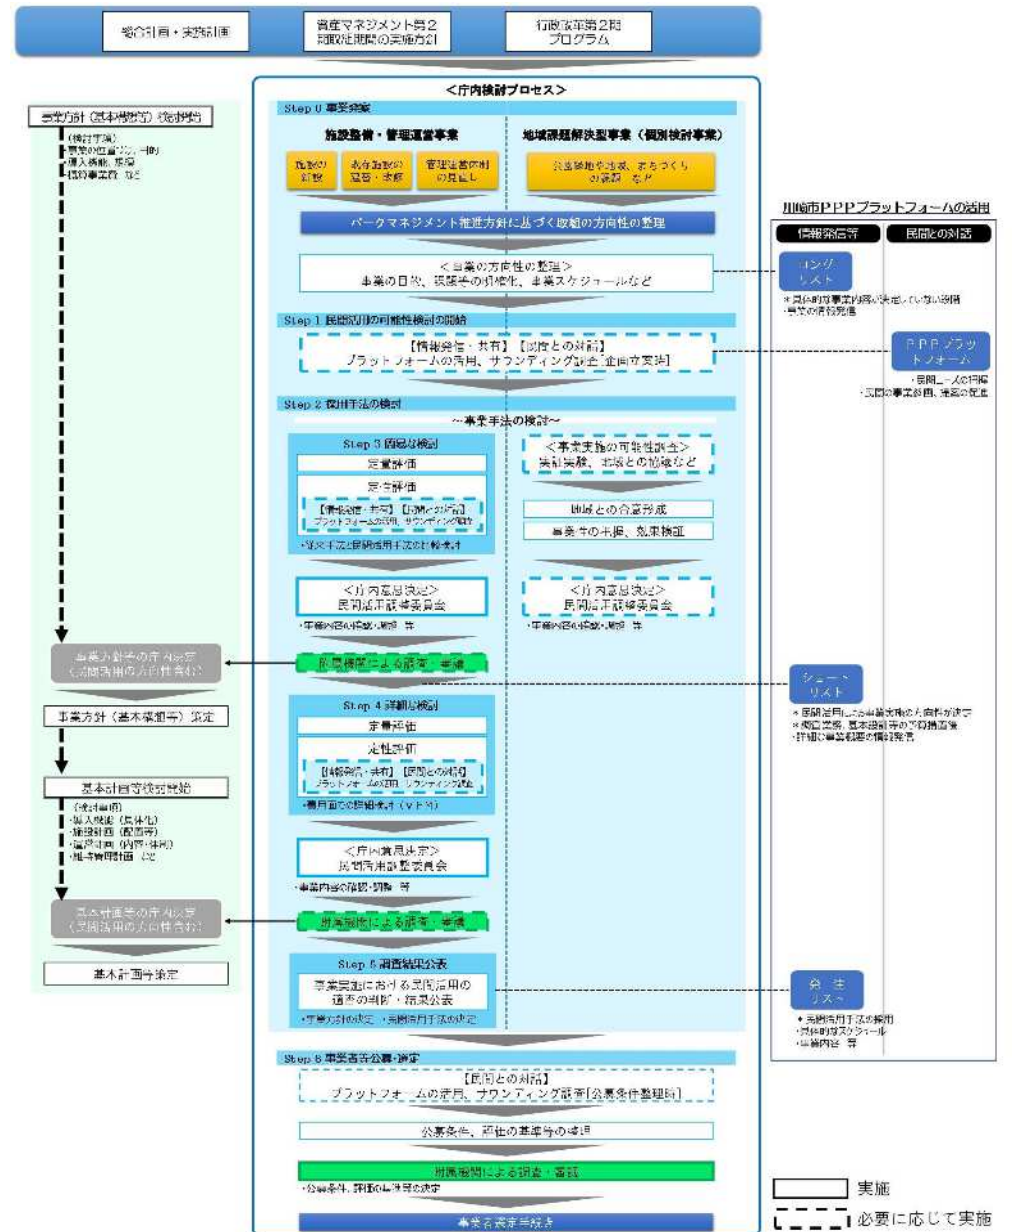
総合計画・実施計画

資産マネジメント第2期取組期間の実施方針

行財政改革第2期プログラム

＜庁内検討プロセス＞

事業方針（基本構想等）検討開始

（検討事項）
・事業の位置づけ、目的
・導入機能、規模
・概算事業費 など

Step 0 事業発案

施設整備・管理運営事業

施設の新設

既存施設の運営・改修

管理運営手法の見直し

地域課題解決型事業（個別検討事業）

公共用地の活用、まちづくりの課題 など

パークマネジメント推進方針に基づく取組の方向性の整理

＜事業の方向性の整理＞
事業の目的、課題等の明確化、事業スケジュールなど

Step 1 民間活用の可能性検討の開始

【情報発信・共有】【民間との対話】
プラットフォームの活用、サウンディング調査［企画立案時］

Step 2 事業手法の検討

～事業手法の検討～

Step 3 簡易な検討

定量評価

定性評価

【情報発信・共有】【民間との対話】
プラットフォームの活用、サウンディング調査

・従来手法と民間活用手法の比較検討

＜事業実施の可能性調査＞
実証実験、市場との協議など

地域との合意形成

事業化の手順、効果検証

＜庁内意思決定＞
民間活用推進委員会

・事業内容の確認・調整 等

＜庁内意思決定＞
民間活用推進委員会

・事業内容の確認・調整 等

事業方針等の庁内決定（民間活用の方向性含む）

附属機関による審議・答申

事業方針（基本構想等）決定

Step 4 詳細な検討

定量評価

定性評価

【情報発信・共有】【民間との対話】
プラットフォームの活用、サウンディング調査

・費用面での詳細検討（VFM）

基本計画等検討開始

（検討事項）
・導入機能（具体化）
・施設計画（配置等）
・運営計画（内容・体制）
・維持管理計画 など

＜庁内意思決定＞
民間活用推進委員会

・事業内容の確認・調整 等

基本計画等の庁内決定（民間活用の方向性含む）

附属機関による審議・答申

基本計画等決定

Step 5 調査結果公表

事業実施における民間活用の適否の判断・結果公表

・事業方針の決定 ・民間活用手法の決定

Step 6 事業者等公募・選定

【民間との対話】
プラットフォームの活用、サウンディング調査［公募条件整理時］

公募条件、評価の基準等の検討

附属機関による審査・審議

・公募条件、評価の基準等の決定

事業者選定手続き

川崎市PPPプラットフォームの活用

情報発信・共有

民間との対話

ロング リスト

・具体的な事業内容が決定していない段階
・早期の情報発信

PPPプラットフォーム

・民間ニーズの把握
・民間の事業参画、提案の促進

ショート リスト

・民間活用による事業実施の方向性が決定
・概算事業費、基本設計等の予算措置後
・詳細な事業概要の情報発信

発注 リスト

・民間活用手法の採用
・具体的なスケジュール
・事業内容 等

実施

必要に応じて実施